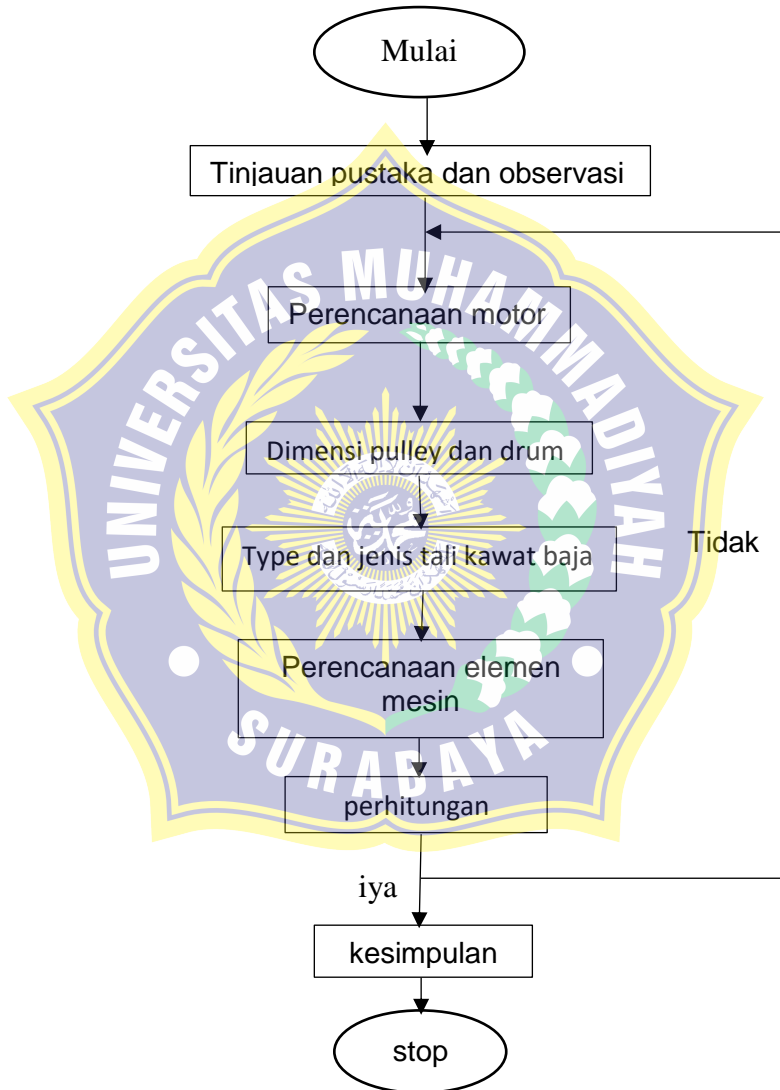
Mulai

Tinjauan pustaka dan observasi

Perencanaan motor

Dimensi pulley dan drum

Type dan jenis tali kawat baja

Tidak

Perencanaan elemen mesin

perhitungan

iya

kesimpulan

stop

UNIVERSITAS MUHAMMADIYAH SURABAYA